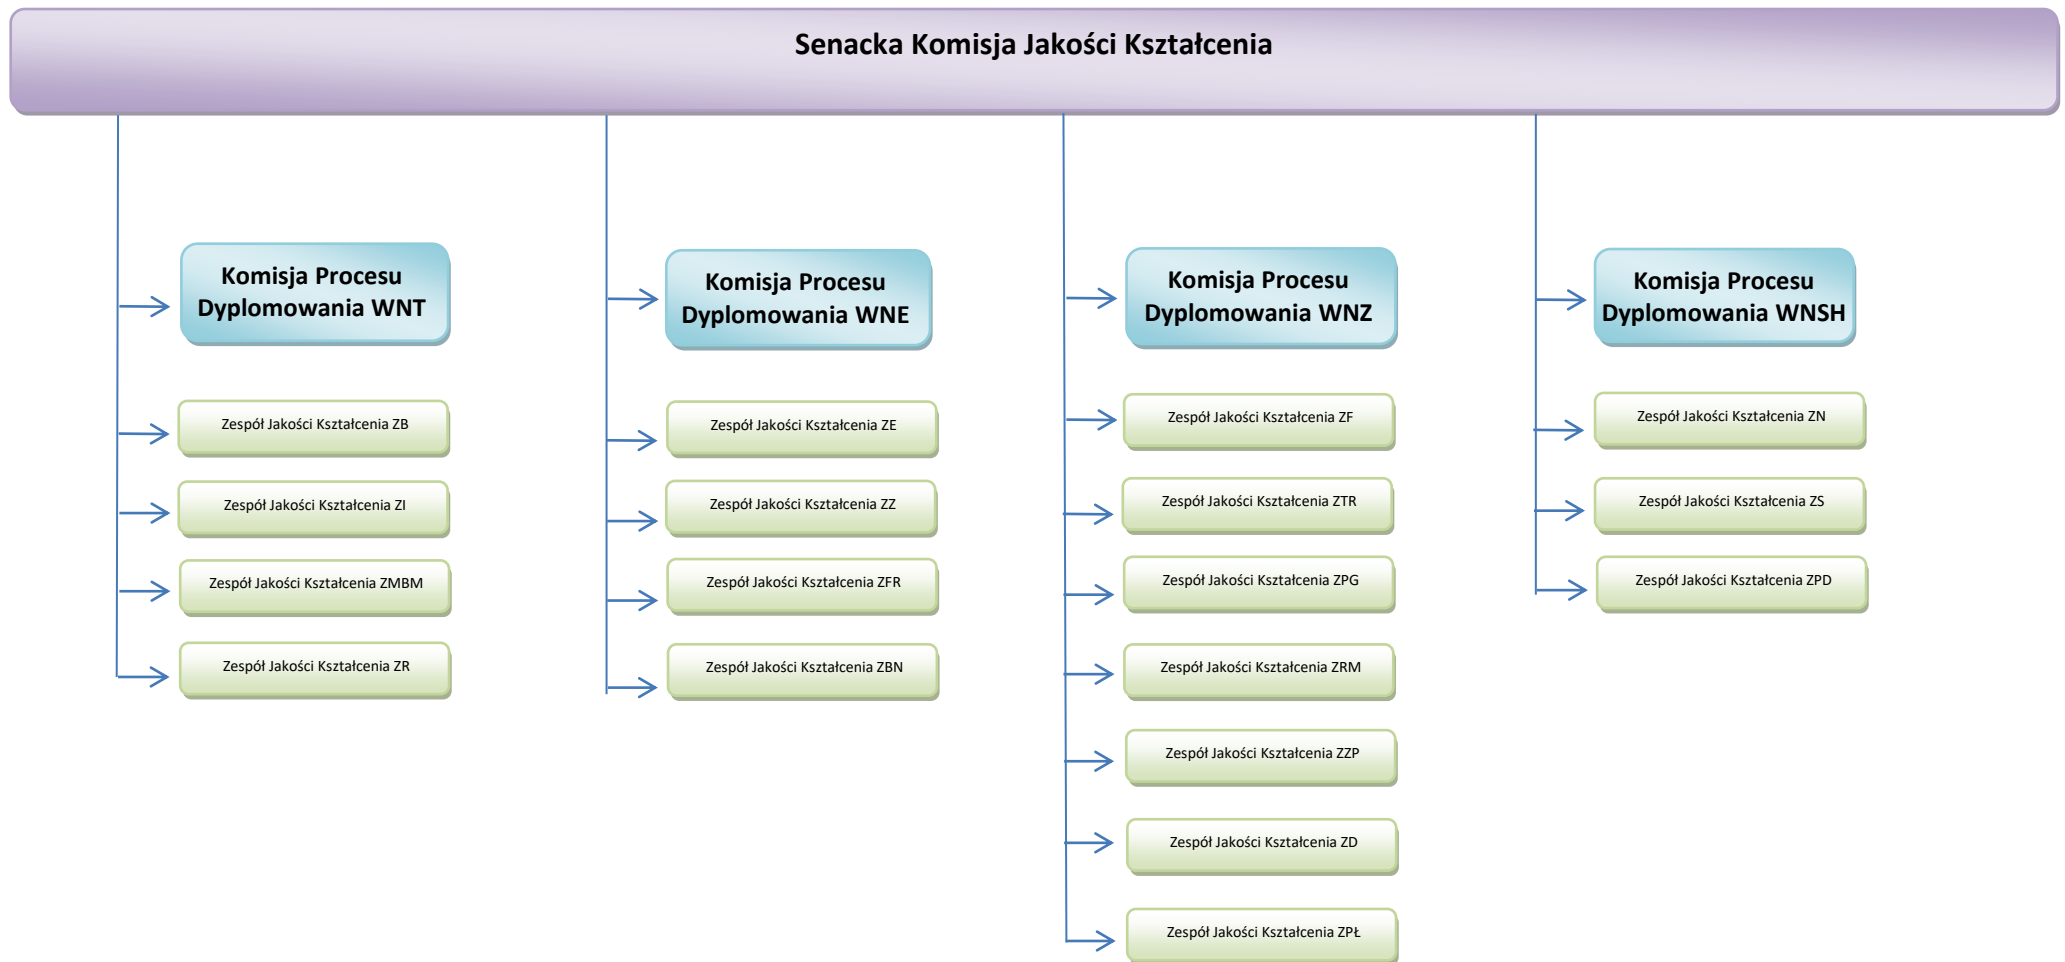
Senacka Komisja Jakości Kształcenia

Komisja Procesu Dyplomowania WNT

Zespół Jakości Kształcenia ZB

Zespół Jakości Kształcenia ZI

Zespół Jakości Kształcenia ZMBM

Zespół Jakości Kształcenia ZR

Komisja Procesu Dyplomowania WNE

Zespół Jakości Kształcenia ZE

Zespół Jakości Kształcenia ZZ

Zespół Jakości Kształcenia ZFR

Zespół Jakości Kształcenia ZBN

Komisja Procesu Dyplomowania WNZ

Zespół Jakości Kształcenia ZF

Zespół Jakości Kształcenia ZTR

Zespół Jakości Kształcenia ZPG

Zespół Jakości Kształcenia ZRM

Zespół Jakości Kształcenia ZZP

Zespół Jakości Kształcenia ZD

Zespół Jakości Kształcenia ZPŁ

Komisja Procesu Dyplomowania WNSH

Zespół Jakości Kształcenia ZN

Zespół Jakości Kształcenia ZS

Zespół Jakości Kształcenia ZPD